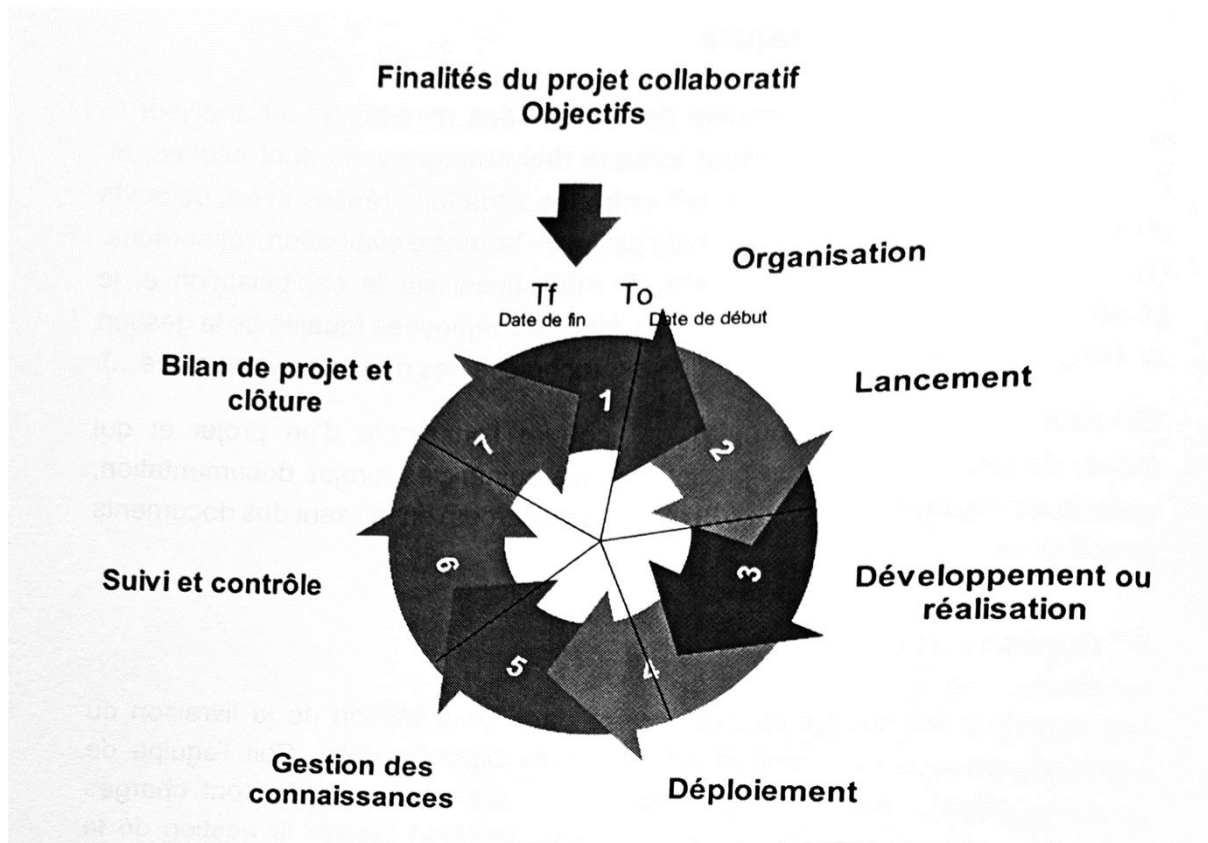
Finalités du projet collaboratif
Objectifs

Organisation

Tf
Date de fin

To
Date de début

Bilan de projet et clôture

Lancement

1

2

3

4

5

6

7

Suivi et contrôle

Développement ou réalisation

Gestion des connaissances

Déploiement